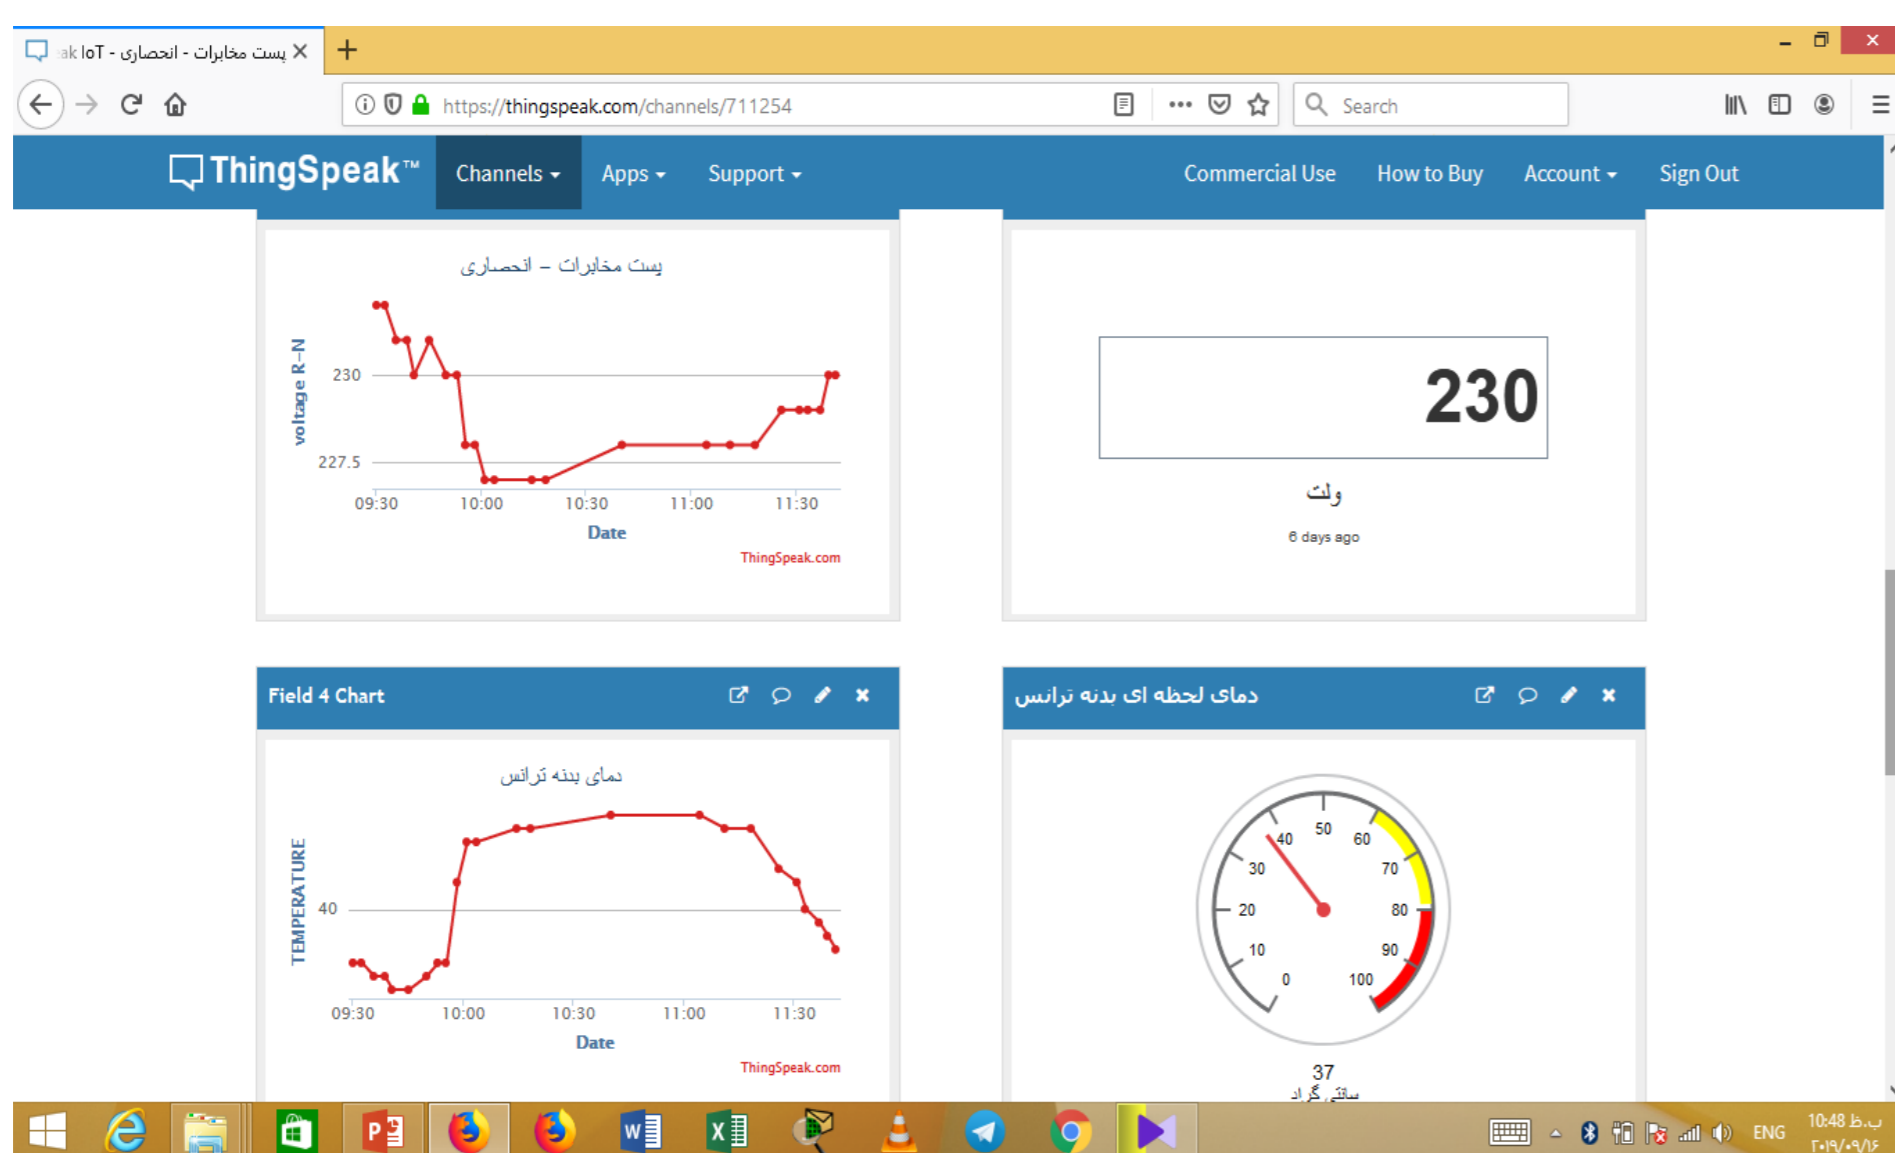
ak IoT - پست مخابرات - انحصاری

https://thingspeak.com/channels/711254

Search

ThingSpeak™ Channels Apps Support Commercial Use How to Buy Account Sign Out

پست مخابرات – انحصاری

voltage R-N

230

227.5

09:30 10:00 10:30 11:00 11:30

Date

ThingSpeak.com

230

ولت

6 days ago

Field 4 Chart

دمای بدنه ترانس

TEMPERATURE

40

09:30 10:00 10:30 11:00 11:30

Date

ThingSpeak.com

دمای لحظه ای بدنه ترانس

0 10 20 30 40 50 60 70 80 90 100

37

سانتی گراد

ENG

10:48 ب.ظ

۲۰۱۹/۰۹/۱۶